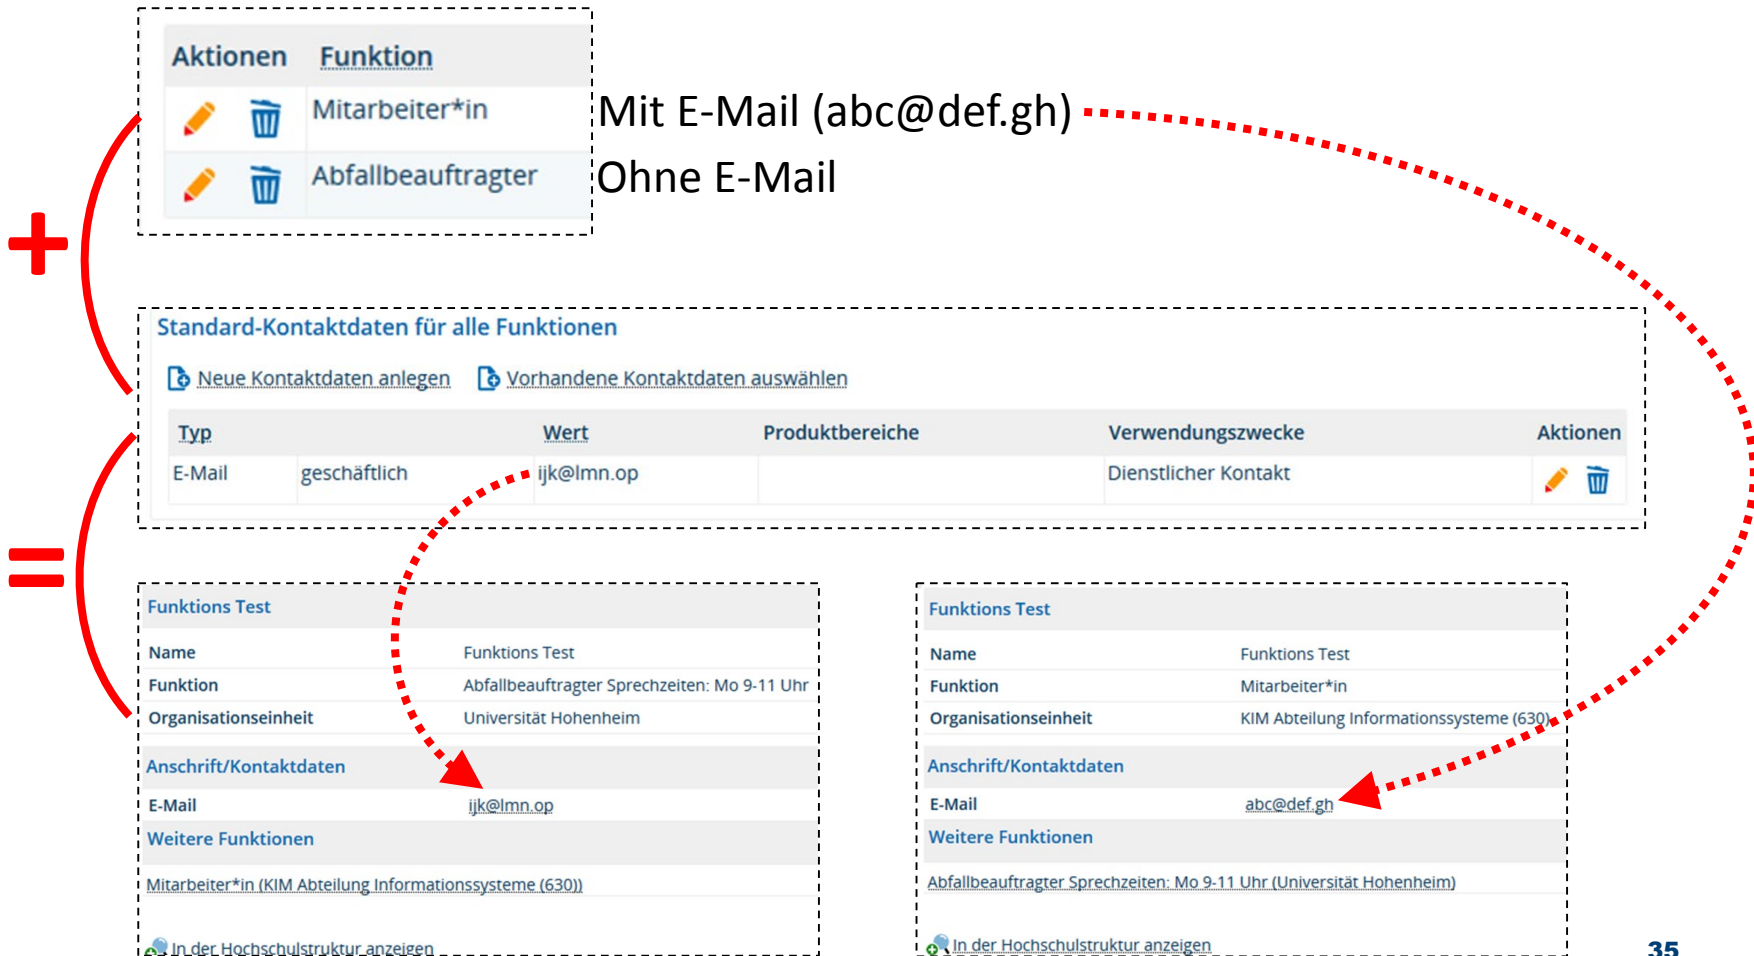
| Aktionen | Funktion |
|---|---|
| | Mitarbeiter*in |
| | Abfallbeauftragter |

Mit E-Mail (abc@def.gh)
Ohne E-Mail

+

=

Standard-Kontaktdaten für alle Funktionen

Neue Kontaktdaten anlegen  Vorhandene Kontaktdaten auswählen

| Typ | | Wert | Produktbereiche | Verwendungszwecke | Aktionen |
|---|---|---|---|---|---|
| E-Mail | geschäftlich | ijk@lmn.op | | Dienstlicher Kontakt | |

Funktions Test

| | |
|---|---|
| Name | Funktions Test |
| Funktion | Abfallbeauftragter Sprechzeiten: Mo 9-11 Uhr |
| Organisationseinheit | Universität Hohenheim |

Anschrift/Kontaktdaten

| | |
|---|---|
| E-Mail | ijk@lmn.op |

Weitere Funktionen

Mitarbeiter*in (KIM Abteilung Informationssysteme (630))

In der Hochschulstruktur anzeigen

Funktions Test

| | |
|---|---|
| Name | Funktions Test |
| Funktion | Mitarbeiter*in |
| Organisationseinheit | KIM Abteilung Informationssysteme (630) |

Anschrift/Kontaktdaten

| | |
|---|---|
| E-Mail | abc@def.gh |

Weitere Funktionen

Abfallbeauftragter Sprechzeiten: Mo 9-11 Uhr (Universität Hohenheim)

In der Hochschulstruktur anzeigen

35